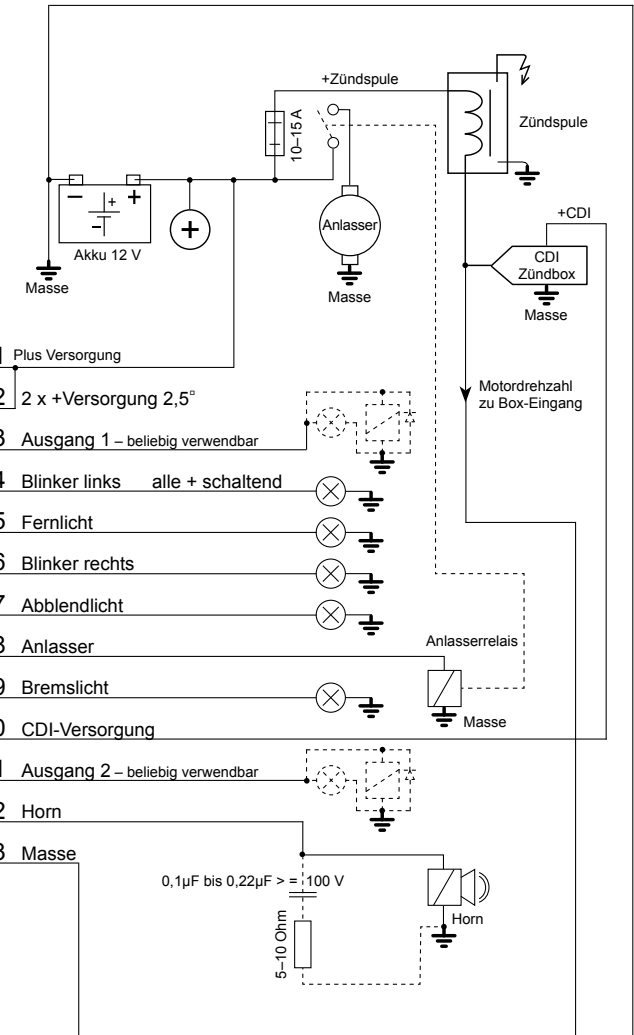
+Zündspule

Zündspule

10–15 A

Akku 12 V

Masse

Anlasser

Masse

+CDI

CDI
Zündbox

Masse

1 Plus Versorgung

2 2 x +Versorgung 2,5□

Motordrehzahl
zu Box-Eingang

3 Ausgang 1 – beliebig verwendbar

4 Blinker links alle + schaltend

5 Fernlicht

6 Blinker rechts

7 Abblendlicht

8 Anlasser

Anlasserrelais

9 Bremslicht

Masse

0 CDI-Versorgung

1 Ausgang 2 – beliebig verwendbar

2 Horn

3 Masse

0,1µF bis 0,22µF > = 100 V

5–10 Ohm

Horn